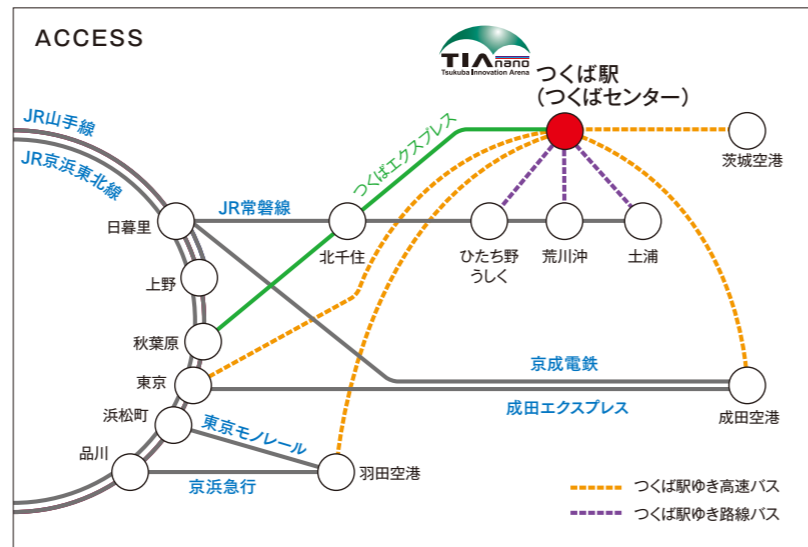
ACCESS

TIA nano
Tsukuba Innovation Arena

つくば駅
（つくばセンター）

JR山手線
JR京浜東北線

つくばエクスプレス

茨城空港

日暮里
JR常磐線
北千住
ひたち野うしく
荒川沖
土浦

上野
秋葉原
東京
浜松町
品川

京成電鉄
成田エクスプレス
成田空港

東京モノレール
羽田空港
京浜急行

つくば駅ゆき高速バス
つくば駅ゆき路線バス